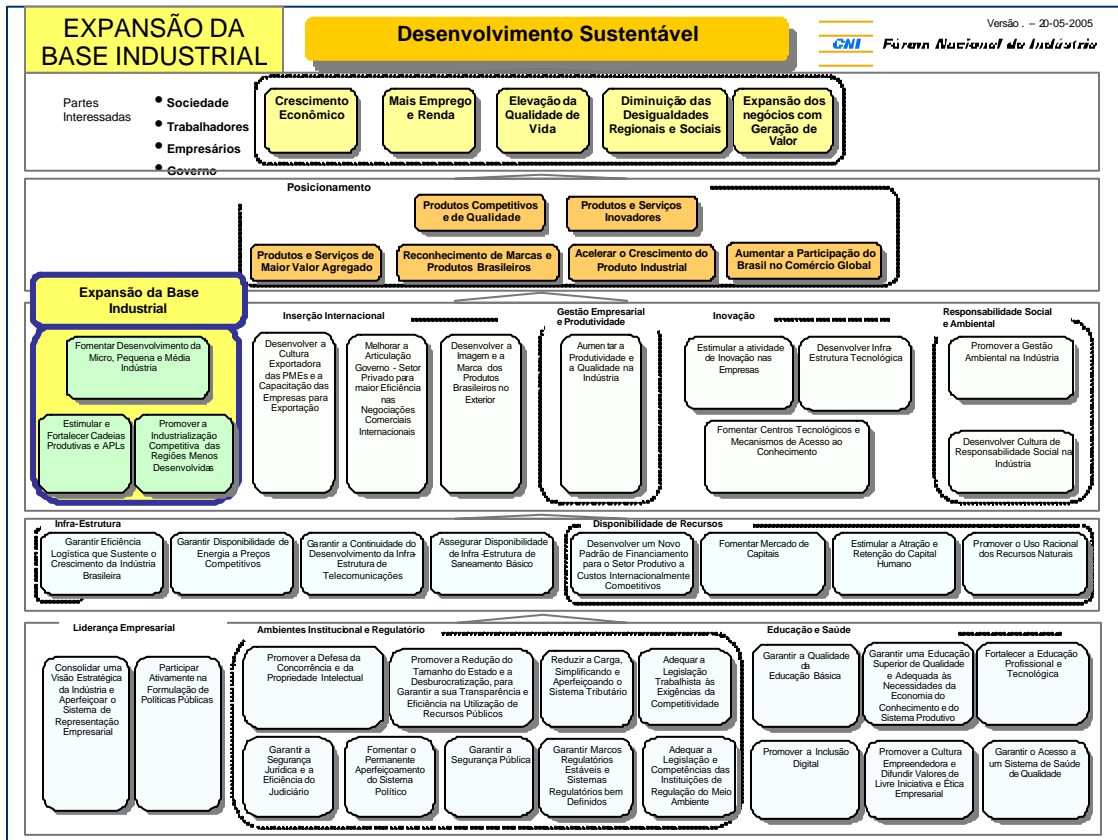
EXPANSÃO DA BASE INDUSTRIAL

Desenvolvimento Sustentável

Versão . – 20-05-2005

CNI Fórum Nacional da Indústria

Partes Interessadas
• Sociedade
• Trabalhadores
• Empresários
• Governo

Crescimento Econômico

Mais Emprego e Renda

Elevação da Qualidade de Vida

Diminuição das Desigualdades Regionais e Sociais

Expansão dos negócios com Geração de Valor

Posicionamento

Produtos Competitivos e de Qualidade

Produtos e Serviços Inovadores

Produtos e Serviços de Maior Valor Agregado

Reconhecimento de Marcas e Produtos Brasileiros

Acelerar o Crescimento do Produto Industrial

Aumentar a Participação do Brasil no Comércio Global

Expansão da Base Industrial

Fomentar Desenvolvimento da Micro, Pequena e Média Indústria

Estimular e Fortalecer Cadeias Produtivas e APLs

Promover a Industrialização Competitiva das Regiões Menos Desenvolvidas

Inserção Internacional

Desenvolver a Cultura Exportadora das PMEs e a Capacitação das Empresas para Exportação

Melhorar a Articulação Governo - Setor Privado para maior Eficiência nas Negociações Comerciais Internacionais

Desenvolver a Imagem e a Marca dos Produtos Brasileiros no Exterior

Gestão Empresarial e Produtividade

Aumentar a Produtividade e a Qualidade na Indústria

Inovação

Estimular a atividade de Inovação nas Empresas

Desenvolver Infra-Estrutura Tecnológica

Fomentar Centros Tecnológicos e Mecanismos de Acesso ao Conhecimento

Responsabilidade Social e Ambiental

Promover a Gestão Ambiental na Indústria

Desenvolver Cultura de Responsabilidade Social na Indústria

Infra-Estrutura

Garantir Eficiência Logística que Sustente o Crescimento da Indústria Brasileira

Garantir Disponibilidade de Energia a Preços Competitivos

Garantir a Continuidade do Desenvolvimento da Infra-Estrutura de Telecomunicações

Assegurar Disponibilidade de Infra-Estrutura de Saneamento Básico

Disponibilidade de Recursos

Desenvolver um Novo Padrão de Financiamento para o Setor Produtivo a Custos Internacionalmente Competitivos

Fomentar Mercado de Capitais

Estimular a Atração e Retenção do Capital Humano

Promover o Uso Racional dos Recursos Naturais

Liderança Empresarial

Consolidar uma Visão Estratégica da Indústria e Aperfeiçoar o Sistema de Representação Empresarial

Participar Ativamente na Formulação de Políticas Públicas

Ambientes Institucional e Regulatório

Promover a Defesa da Concorrência e da Propriedade Intelectual

Promover a Redução do Tamanho do Estado e a Desburocratização, para Garantir a sua Transparência e Eficiência na Utilização de Recursos Públicos

Reduzir a Carga, Simplificando e Aperfeiçoando o Sistema Tributário

Adequar a Legislação Trabalhista às Exigências da Competitividade

Garantir a Segurança Jurídica e a Eficiência do Judiciário

Fomentar o Permanente Aperfeiçoamento do Sistema Político

Garantir a Segurança Pública

Garantir Marcos Regulatórios Estáveis e Sistemas Regulatórios bem Definidos

Adequar a Legislação e Competências das Instituições de Regulação do Meio Ambiente

Educação e Saúde

Garantir a Qualidade da Educação Básica

Garantir uma Educação Superior de Qualidade e Adequada às Necessidades da Economia do Conhecimento e do Sistema Produtivo

Fortalecer a Educação Profissional e Tecnológica

Promover a Inclusão Digital

Promover a Cultura Empreendedora e Difundir Valores de Livre Iniciativa e Ética Empresarial

Garantir o Acesso a um Sistema de Saúde de Qualidade